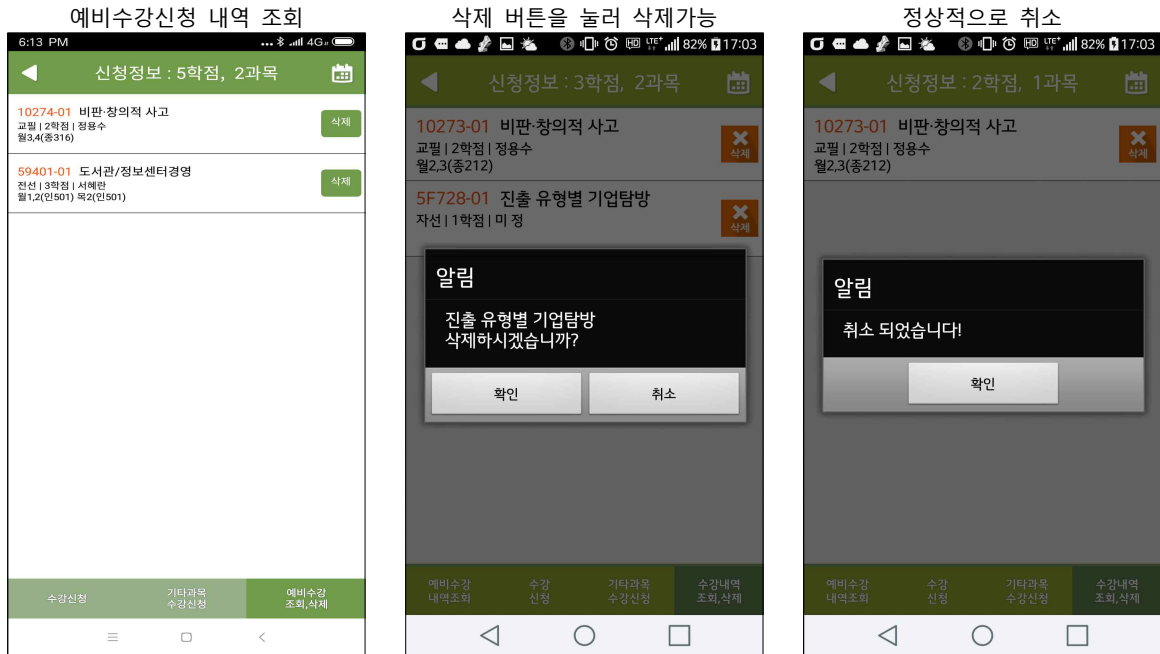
예비수강신청 내역 조회

6:13 PM

신청정보 : 5학점, 2과목

10274-01 비판·창의적 사고
교필 | 2학점 | 정용수
월3,4(종316)
삭제

59401-01 도서관/정보센터경영
전선 | 3학점 | 서혜란
월1,2(인501) 목2(인501)
삭제

수강신청
기타과목 수강신청
예비수강 조회,삭제

삭제 버튼을 눌러 삭제가능

82% 17:03

신청정보 : 3학점, 2과목

10273-01 비판·창의적 사고
교필 | 2학점 | 정용수
월2,3(종212)
삭제

5F728-01 진출 유형별 기업탐방
자선 | 1학점 | 미 정
삭제

알림
진출 유형별 기업탐방
삭제하시겠습니까?
확인
취소

예비수강 내역조회
수강 신청
기타과목 수강신청
수강내역 조회,삭제

정상적으로 취소

82% 17:03

신청정보 : 2학점, 1과목

10273-01 비판·창의적 사고
교필 | 2학점 | 정용수
월2,3(종212)
삭제

알림
취소 되었습니다!
확인

예비수강 내역조회
수강 신청
기타과목 수강신청
수강내역 조회,삭제